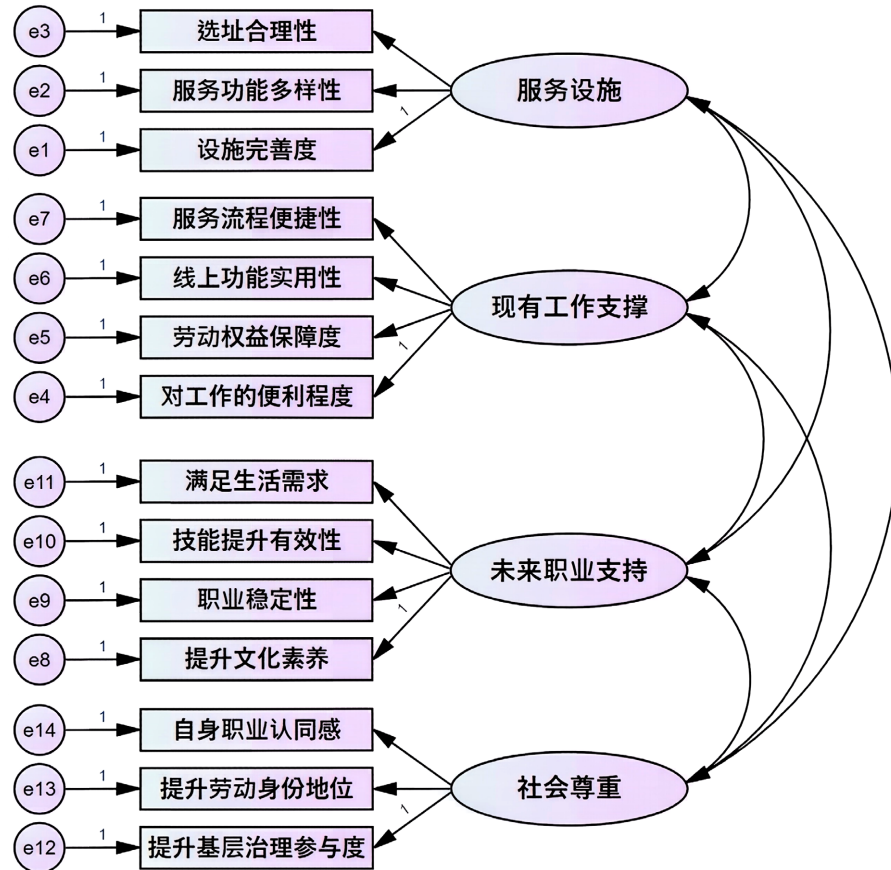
e3 1 选址合理性
e2 1 服务功能多样性
e1 1 设施完善度
1
服务设施

e7 1 服务流程便捷性
e6 1 线上功能实用性
e5 1 劳动权益保障度
e4 1 对工作的便利程度
1
现有工作支撑

e11 1 满足生活需求
e10 1 技能提升有效性
e9 1 职业稳定性
e8 1 提升文化素养
1
未来职业支持

e14 1 自身职业认同感
e13 1 提升劳动身份地位
e12 1 提升基层治理参与度
1
社会尊重